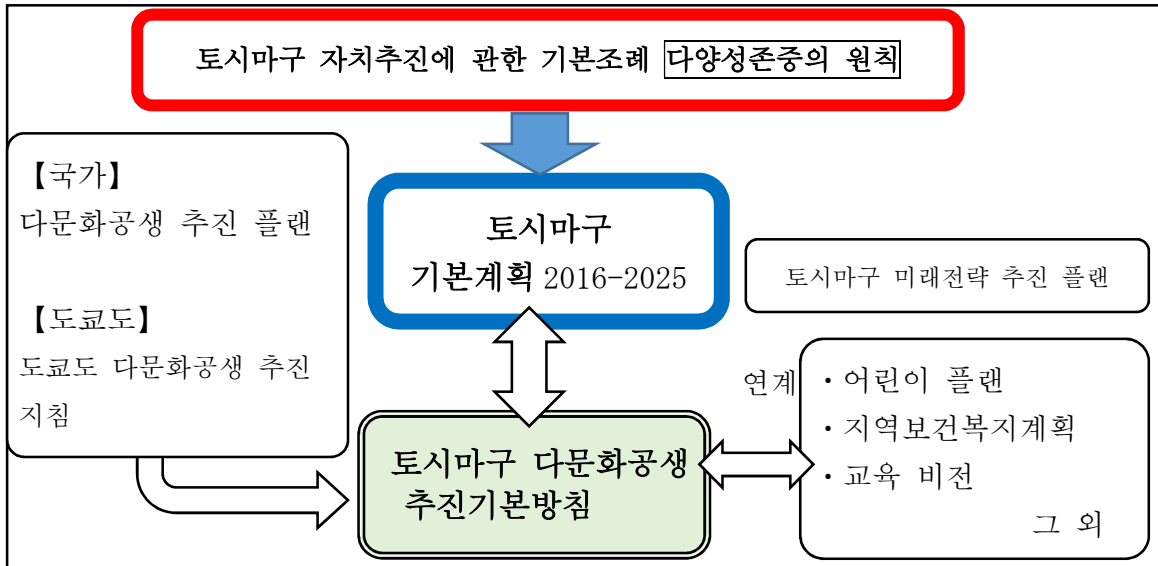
토시마구 자치추진에 관한 기본조례 다양성존중의 원칙

【국가】
다문화공생 추진 플랜

【도쿄도】
도쿄도 다문화공생 추진 지침

토시마구
기본계획 2016-2025

토시마구 미래전략 추진 플랜

연계

・어린이 플랜
・지역보건복지계획
・교육 비전
그 외

토시마구 다문화공생 추진기본방침